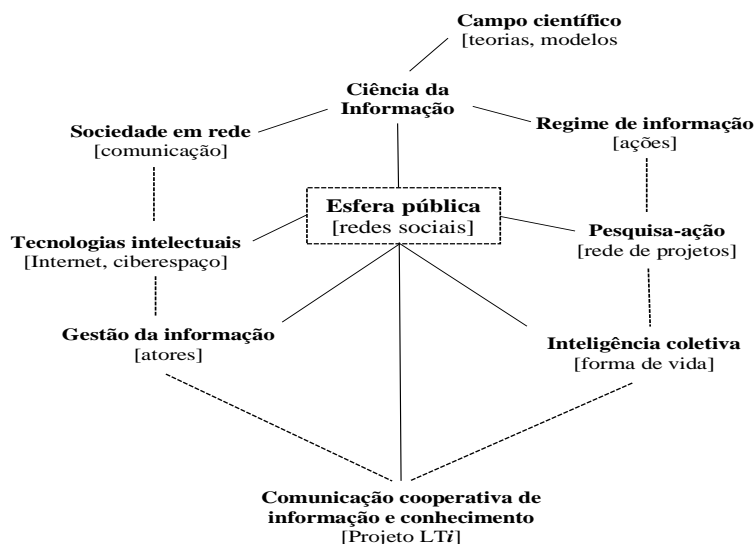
Campo científico
[teorias, modelos

Ciência da Informação

Sociedade em rede
[comunicação]

Regime de informação
[ações]

Esfera pública
[redes sociais]

Tecnologias intelectuais
[Internet, ciberespaço]

Pesquisa-ação
[rede de projetos]

Gestão da informação
[atores]

Inteligência coletiva
[forma de vida]

Comunicação cooperativa de informação e conhecimento
[Projeto LT*i*]